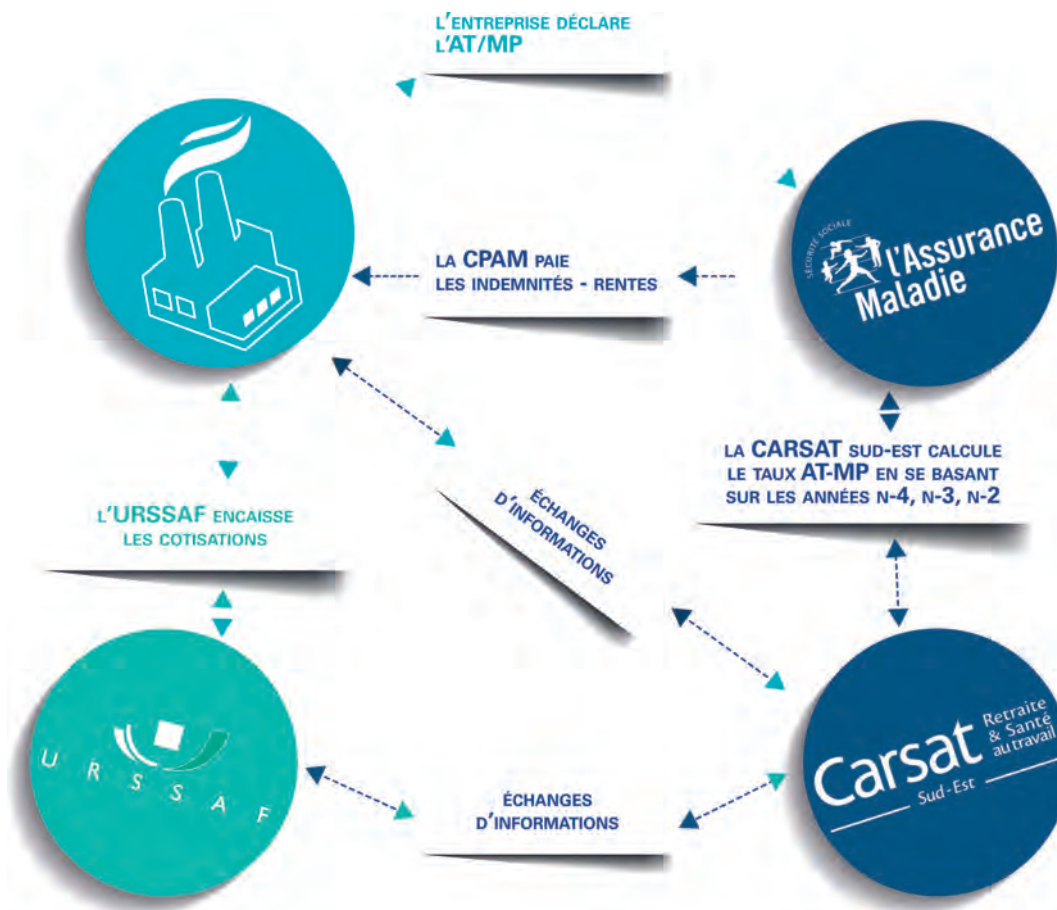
L'ENTREPRISE DÉCLARE L'AT/MP

SÉCURITÉ SOCIALE
L'Assurance Maladie

LA CPAM PAIE LES INDEMNITÉS - RENTES

LA CARSAT SUD-EST CALCULE LE TAUX AT-MP EN SE BASANT SUR LES ANNÉES N-4, N-3, N-2

ÉCHANGES D'INFORMATIONS

L'URSSAF ENCAISSE LES COTISATIONS

URSSAF

ÉCHANGES D'INFORMATIONS

Carsat Retraite & Santé au travail
Sud-Est